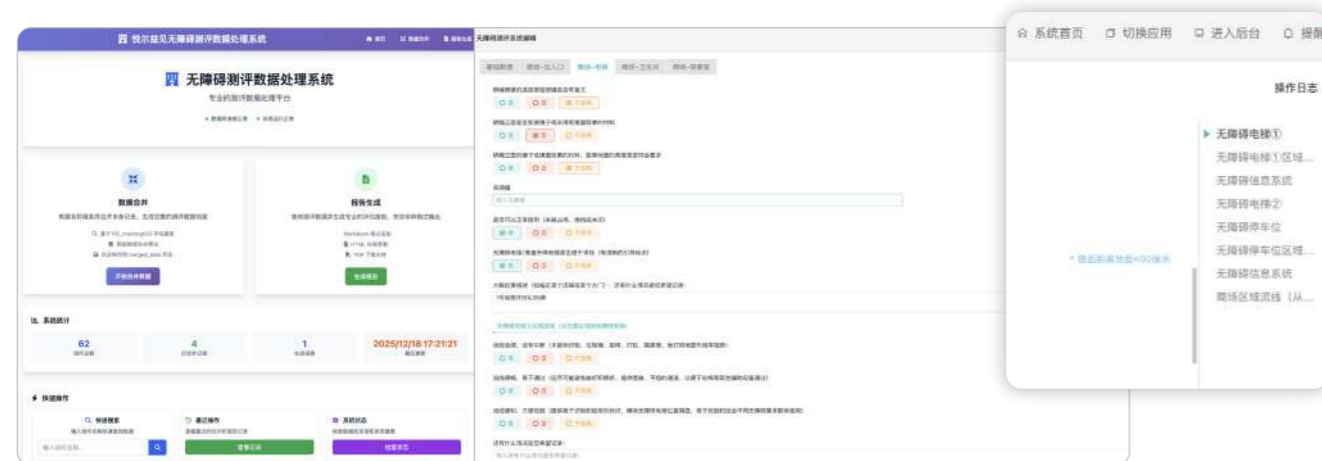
悦尔益见无障碍测评数据处理系统

首页 数据合并 报告生成

无障碍测评数据处理系统

专业的测评数据处理平台

数据合并

报告生成

开始合并数据

生成报告

系统统计

62

4

1

2025/12/18 17:21:21

快速操作

快速搜索

最近操作

系统状态

查看记录

检查状态

无障碍测评系统编辑

基础数据

无障碍电梯

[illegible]

系统首页　切换应用　进入后台　提醒

操作日志

无障碍电梯①

无障碍电梯①区域...

无障碍信息系统

无障碍电梯②

无障碍停车位

无障碍停车位区域...

无障碍信息系统

商场区域流线（从...